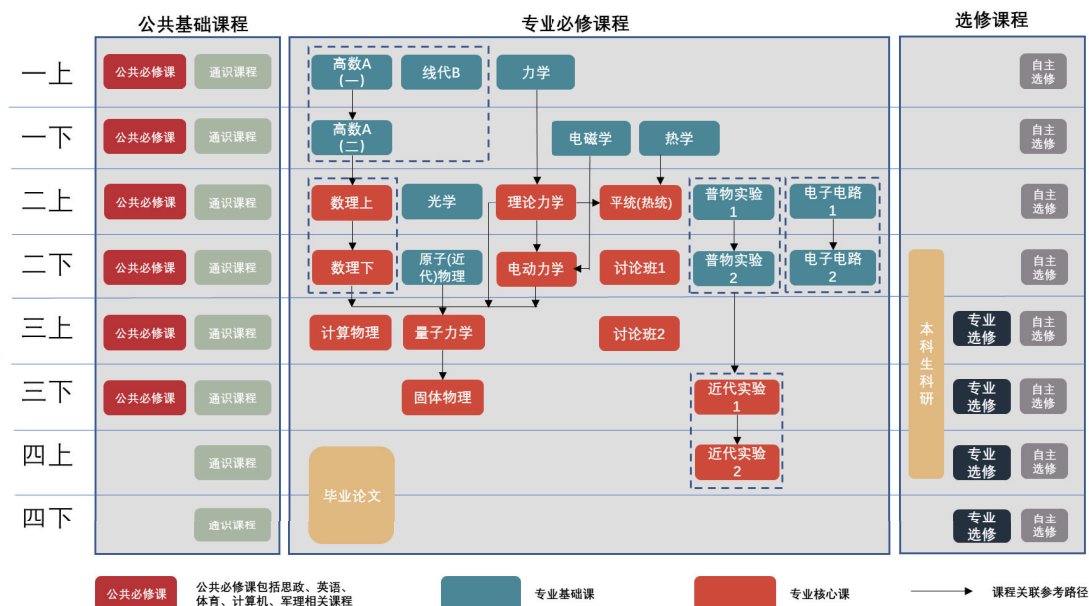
公共基础课程

专业必修课程

选修课程

一上

一下

二上

二下

三上

三下

四上

四下

公共必修课 通识课程

公共必修课 通识课程

公共必修课 通识课程

公共必修课 通识课程

公共必修课 通识课程

公共必修课 通识课程

通识课程

通识课程

高数A (一)

线代B

力学

高数A (二)

电磁学

热学

数理上

光学

理论力学

平统(热统)

普物实验 1

电子电路 1

数理下

原子(近代)物理

电动力学

讨论班1

普物实验 2

电子电路 2

计算物理

量子力学

讨论班2

固体物理

近代实验 1

近代实验 2

毕业论文

自主选修

自主选修

自主选修

自主选修

本科生科研

专业选修 自主选修

专业选修 自主选修

专业选修 自主选修

专业选修 自主选修

公共必修课 公共必修课包括思政、英语、体育、计算机、军理相关课程

专业基础课

专业核心课

课程关联参考路径